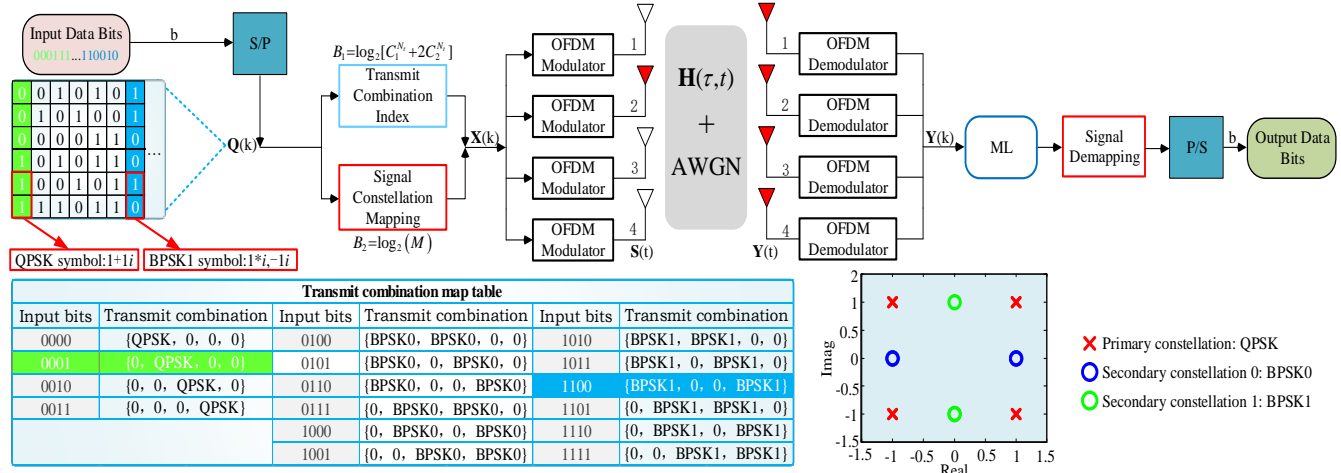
Input Data Bits
000111...110010

b

S/P

| 0 | 0 | 1 | 0 | 1 | 0 | 1 |
|---|---|---|---|---|---|---|
| 0 | 1 | 0 | 1 | 0 | 0 | 1 |
| 0 | 0 | 0 | 0 | 1 | 1 | 0 |
| 1 | 0 | 1 | 0 | 1 | 1 | 0 |
| 1 | 0 | 0 | 1 | 0 | 1 | 1 |
| 1 | 1 | 1 | 0 | 1 | 1 | 0 |

...

$\mathbf{Q}(k)$

$B_1=\log_2[C_1^{N_t}+2C_2^{N_t}]$

Transmit Combination Index

Signal Constellation Mapping

$B_2=\log_2(M)$

$\mathbf{X}(k)$

OFDM Modulator 1
OFDM Modulator 2
OFDM Modulator 3
OFDM Modulator 4

$\mathbf{S}(t)$

$\mathbf{H}(\tau,t)$
+
AWGN

OFDM Demodulator 1
OFDM Demodulator 2
OFDM Demodulator 3
OFDM Demodulator 4

$\mathbf{Y}(t)$

$\mathbf{Y}(k)$

ML

Signal Demapping

P/S

b

Output Data Bits

QPSK symbol:1+1$i$

BPSK1 symbol:1*$i$,−1$i$

Transmit combination map table

| Input bits | Transmit combination | Input bits | Transmit combination | Input bits | Transmit combination |
|---|---|---|---|---|---|
| 0000 | {QPSK，0，0，0} | 0100 | {BPSK0，BPSK0，0，0} | 1010 | {BPSK1，BPSK1，0，0} |
| 0001 | {0，QPSK，0，0} | 0101 | {BPSK0，0，BPSK0，0} | 1011 | {BPSK1，0，BPSK1，0} |
| 0010 | {0，0，QPSK，0} | 0110 | {BPSK0，0，0，BPSK0} | 1100 | {BPSK1，0，0，BPSK1} |
| 0011 | {0，0，0，QPSK} | 0111 | {0，BPSK0，BPSK0，0} | 1101 | {0，BPSK1，BPSK1，0} |
| | | 1000 | {0，BPSK0，0，BPSK0} | 1110 | {0，BPSK1，0，BPSK1} |
| | | 1001 | {0，0，BPSK0，BPSK0} | 1111 | {0，0，BPSK1，BPSK1} |

2
1.5
1
0.5
0
-0.5
-1
-1.5
-2
Imag
-1.5 -1 -0.5 0 0.5 1 1.5
Real

Primary constellation: QPSK
Secondary constellation 0: BPSK0
Secondary constellation 1: BPSK1